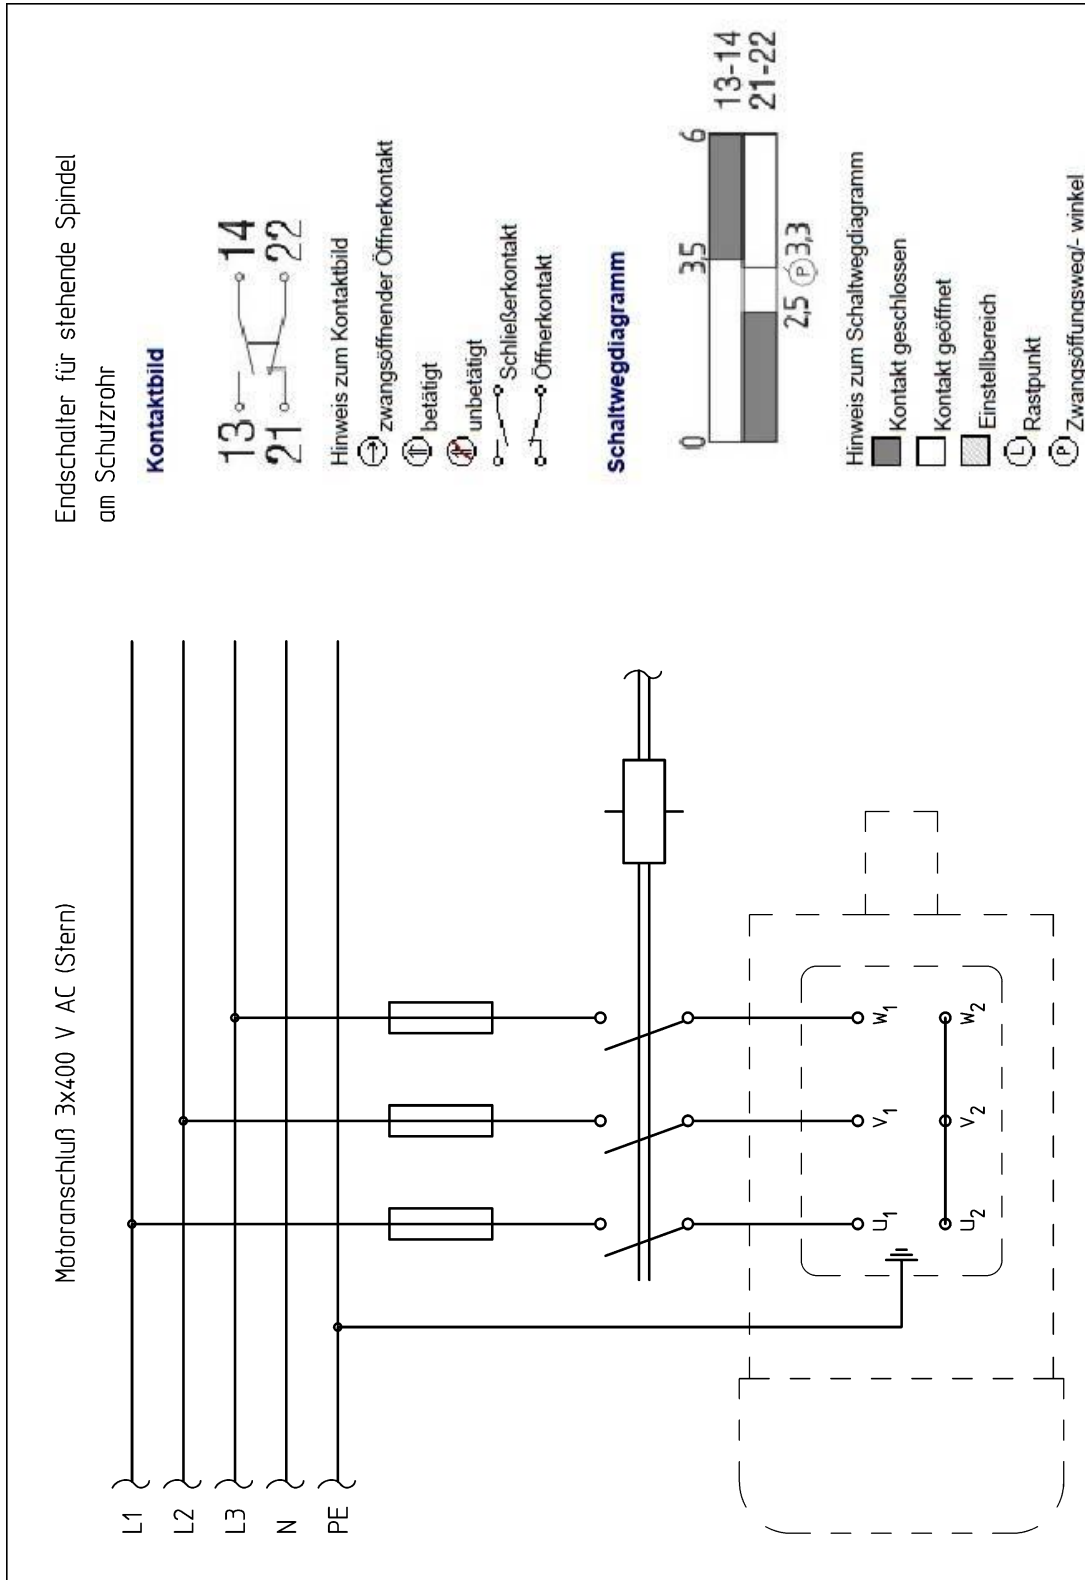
Motoranschluß 3x400 V AC (Stern)

L1
L2
L3
N
PE

$U_1$
$V_1$
$W_1$
$U_2$
$V_2$
$W_2$

Endschalter für stehende Spindel am Schutzrohr

Kontaktbild

13 14
21 22

Hinweis zum Kontaktbild
zwangsöffnender Öffnerkontakt
betätigt
unbetätigt
Schließerkontakt
Öffnerkontakt

Schaltwegdiagramm

0 3,5 6
2,5 P 3,3
13-14
21-22

Hinweis zum Schaltwegdiagramm
Kontakt geschlossen
Kontakt geöffnet
Einstellbereich
L Rastpunkt
P Zwangsöffnungsweg/- winkel